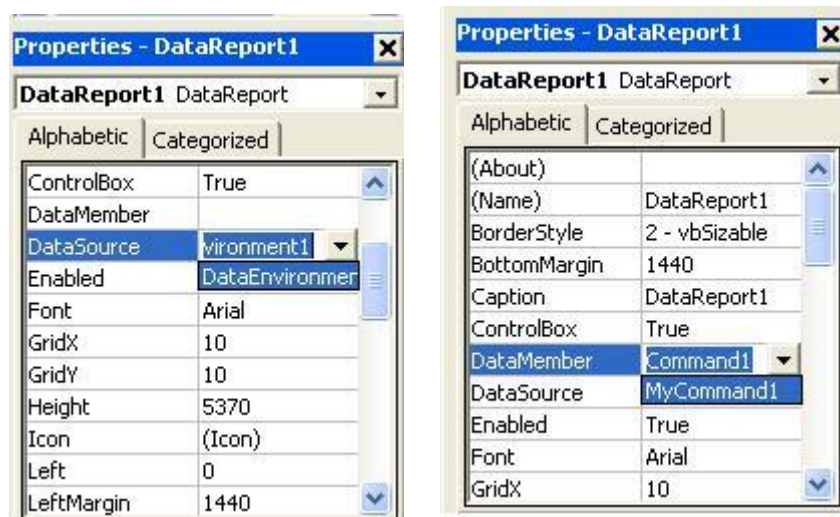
Properties - DataReport1

DataReport1 DataReport

Alphabetic | Categorized

| | |
|---|---|
| ControlBox | True |
| DataMember | |
| DataSource | vironment1 |
| Enabled | DataEnvironmer |
| Font | Arial |
| GridX | 10 |
| GridY | 10 |
| Height | 5370 |
| Icon | (Icon) |
| Left | 0 |
| LeftMargin | 1440 |

Properties - DataReport1

DataReport1 DataReport

Alphabetic | Categorized

| | |
|---|---|
| (About) | |
| (Name) | DataReport1 |
| BorderStyle | 2 - vbSizable |
| BottomMargin | 1440 |
| Caption | DataReport1 |
| ControlBox | True |
| DataMember | Command1 |
| DataSource | MyCommand1 |
| Enabled | True |
| Font | Arial |
| GridX | 10 |